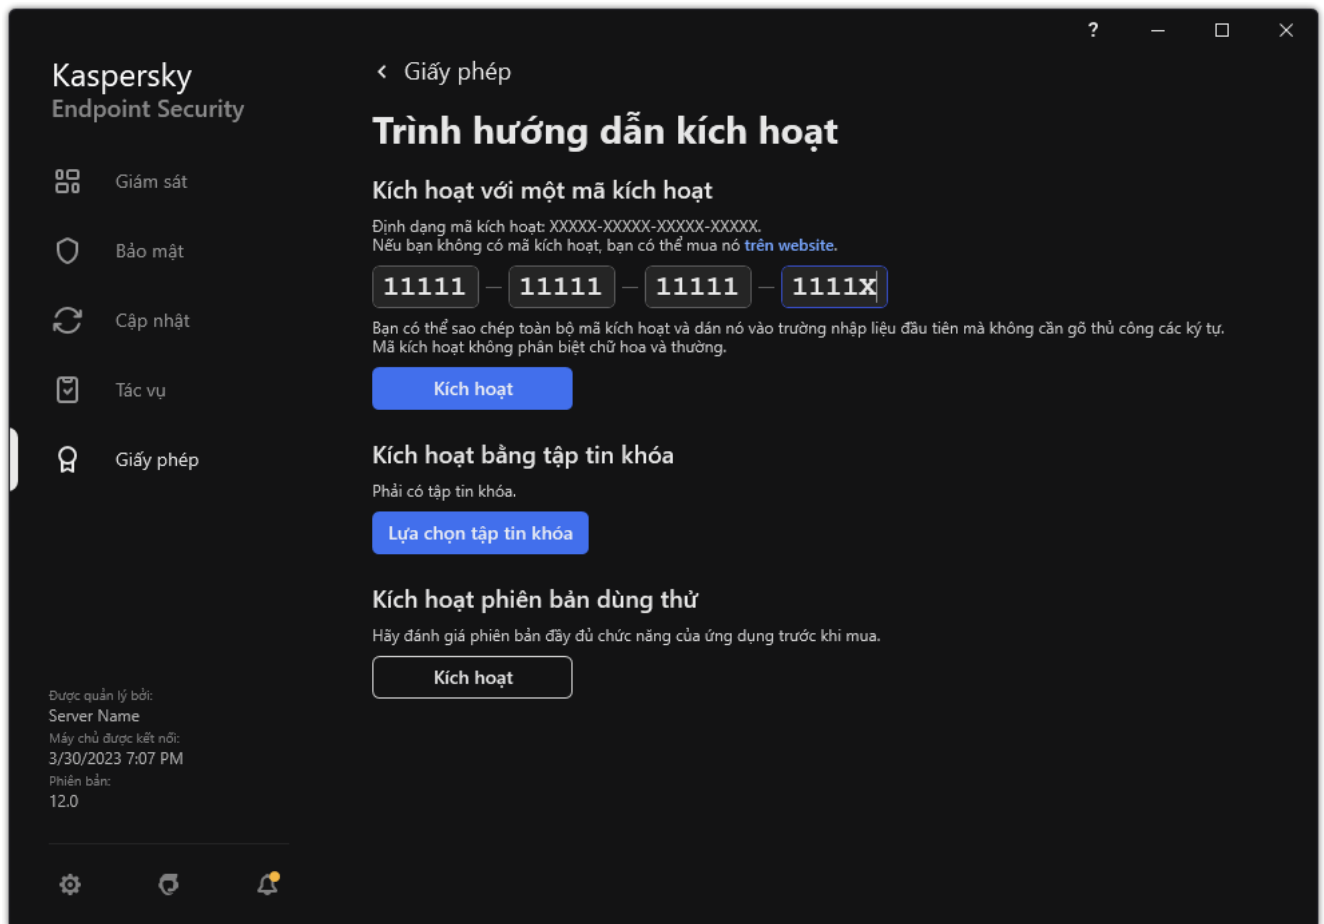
?

Kaspersky
Endpoint Security

Giám sát

Bảo mật

Cập nhật

Tác vụ

Giấy phép

Được quản lý bởi:
Server Name
Máy chủ được kết nối:
3/30/2023 7:07 PM
Phiên bản:
12.0

Giấy phép

Trình hướng dẫn kích hoạt

Kích hoạt với một mã kích hoạt

Định dạng mã kích hoạt: XXXXX-XXXXX-XXXXX-XXXXX.
Nếu bạn không có mã kích hoạt, bạn có thể mua nó trên website.

11111 – 11111 – 11111 – 1111X

Bạn có thể sao chép toàn bộ mã kích hoạt và dán nó vào trường nhập liệu đầu tiên mà không cần gõ thủ công các ký tự.
Mã kích hoạt không phân biệt chữ hoa và thường.

Kích hoạt

Kích hoạt bằng tập tin khóa

Phải có tập tin khóa.

Lựa chọn tập tin khóa

Kích hoạt phiên bản dùng thử

Hãy đánh giá phiên bản đầy đủ chức năng của ứng dụng trước khi mua.

Kích hoạt